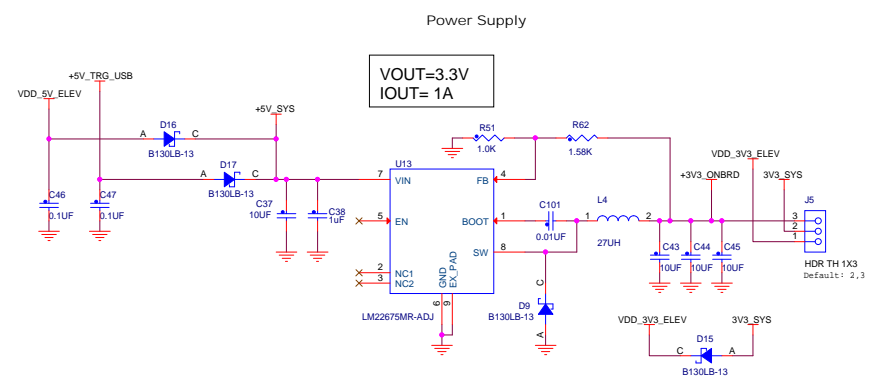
Power Supply

VOUT=3.3V
IOUT= 1A

VDD_5V_ELEV
+5V_TRG_USB
+5V_SYS
D16
A C
B130LB-13
D17
A C
B130LB-13
C46
0.1UF
C47
0.1UF
C37
10UF
C38
1uF
U13
7 VIN
5 EN
2 NC1
3 NC2
GND
EX_PAD
6 9
FB 4
BOOT 1
SW 8
LM22675MR-ADJ
R51
1.0K
R62
1.58K
C101
0.01UF
L4
1 2
27UH
D9
C
A
B130LB-13
+3V3_ONBRD
VDD_3V3_ELEV
3V3_SYS
C43
10UF
C44
10UF
C45
10UF
J5
3
2
1
HDR TH 1X3
Default: 2,3
VDD_3V3_ELEV
3V3_SYS
D15
C A
B130LB-13